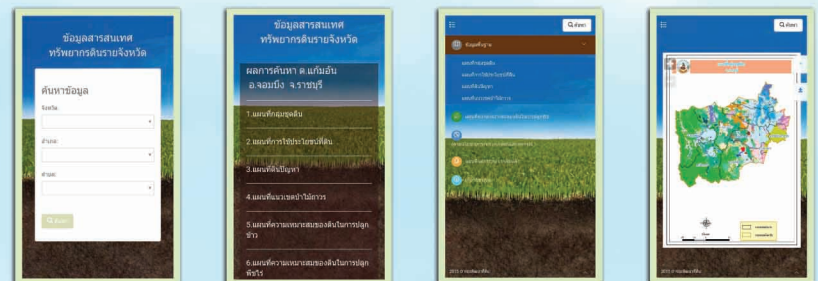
ข้อมูลสารสนเทศ
ทรัพยากรดินรายจังหวัด

ค้นหาข้อมูล
จังหวัด:
อำเภอ:
ตำบล:
ค้นหา

ข้อมูลสารสนเทศ
ทรัพยากรดินรายจังหวัด

ผลการค้นหา ต.แก้มอ้น อ.จอมบึง จ.ราชบุรี

1.แผนที่กลุ่มชุดดิน

2.แผนที่การใช้ประโยชน์ที่ดิน

3.แผนที่ดินปัญหา

4.แผนที่แนวเขตป่าไม้ถาวร

5.แผนที่ความเหมาะสมของดินในการปลูกข้าว

6.แผนที่ความเหมาะสมของดินในการปลูกพืชไร่

ค้นหา

ข้อมูลพื้นฐาน

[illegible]

ค้นหา

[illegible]